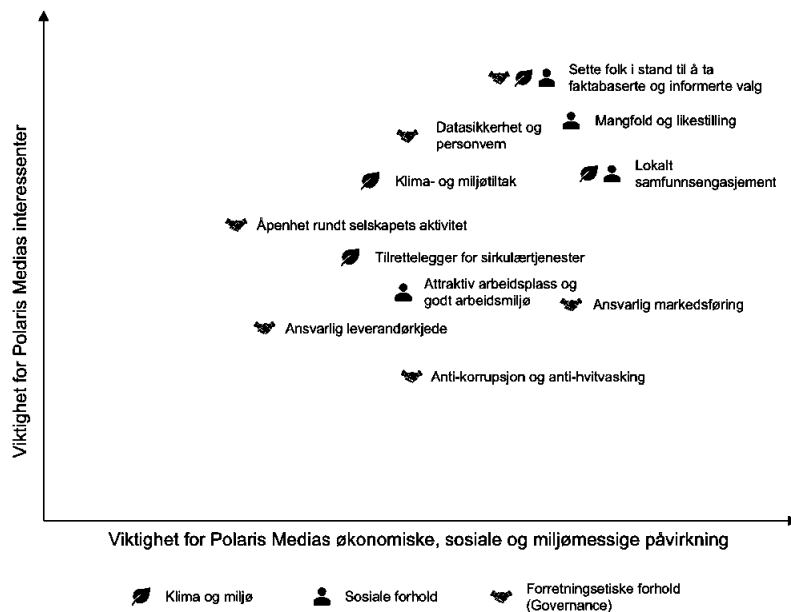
Viktighet for Polaris Medias interessenter

Sette folk i stand til å ta faktabaserte og informerte valg

Mangfold og likestilling

Datasikkerhet og personvern

Lokalt samfunnsengasjement

Klima- og miljøtiltak

Åpenhet rundt selskapets aktivitet

Tilrettelegger for sirkulærtjenester

Attraktiv arbeidsplass og godt arbeidsmiljø

Ansvarlig markedsføring

Ansvarlig leverandørkjede

Anti-korrupsjon og anti-hvitvasking

Viktighet for Polaris Medias økonomiske, sosiale og miljømessige påvirkning

Klima og miljø

Sosiale forhold

Forretningsetiske forhold (Governance)